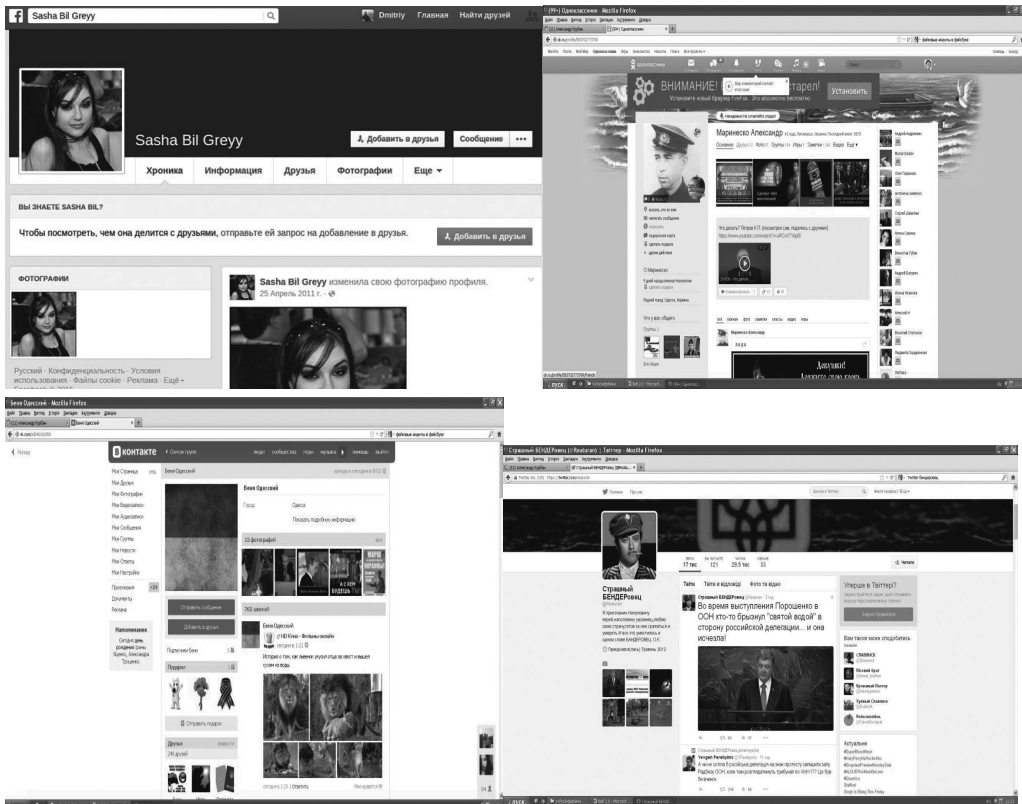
Sasha Bil Greyy

Dmitriy Главная Найти друзей

Sasha Bil Greyy

Добавить в друзья Сообщение

Хроника Информация Друзья Фотографии Еще

ВЫ ЗНАЕТЕ SASHA BIL?

Чтобы посмотреть, чем она делится с друзьями, отправьте ей запрос на добавление в друзья.

Добавить в друзья

ФОТОГРАФИИ

Sasha Bil Greyy изменила свою фотографию профиля.
25 Апрель 2011 г.

Русский · Конфиденциальность · Условия использования · Файлы cookie · Реклама · Ещё

(99+) Одноклассники - Mozilla Firefox

ВНИМАНИЕ! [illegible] устарел!

Установите новый браузер Firefox. Это абсолютно бесплатно.

Установить

Маринеско Александр

Одессе

Дашуки!

Пуск

Беня Одесский - Mozilla Firefox

ВКонтакте

Беня Одесский

Город: Одесса

Показать подробную информацию

Отправить сообщение

Добавить в друзья

Подарки

Друзья

Стравный БЕНДЕРовец (@Realuran) | Твіттер - Mozilla Firefox

Стравный БЕНДЕРовец

Твіти Твіти й відповіді Фото та відео

17 тис 121 29,9 тис 33

Во время выступления Порошенко в ООН кто-то брызнул "святой водой" в сторону российской делегации... и она исчезла!

Уперше в Твіттері?

Зареєструватися

Вам також може сподобатись

Актуальне

Пуск